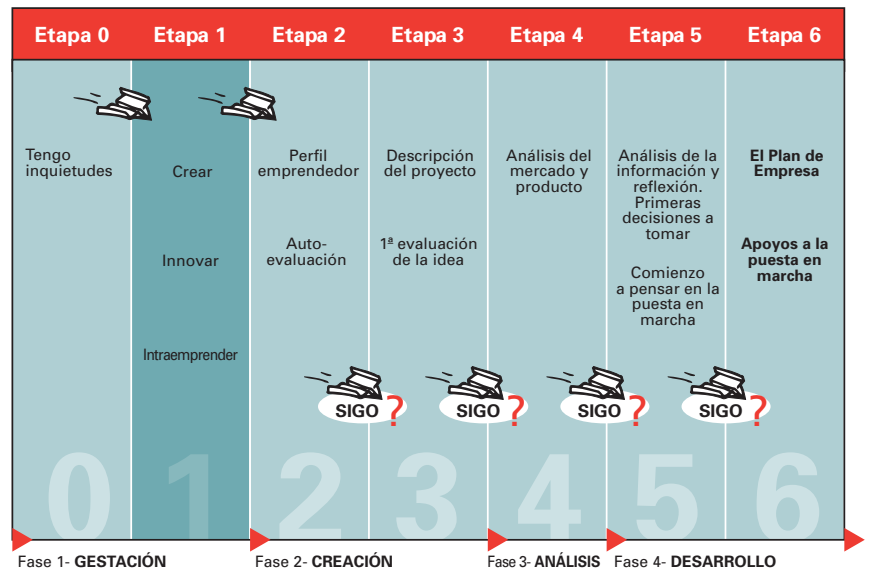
| Etapa 0 | Etapa 1 | Etapa 2 | Etapa 3 | Etapa 4 | Etapa 5 | Etapa 6 |
|---|---|---|---|---|---|---|
| Tengo inquietudes | Crear<br>Innovar<br>Intraemprender | Perfil emprendedor<br>Auto-evaluación | Descripción del proyecto<br>1ª evaluación de la idea | Análisis del mercado y producto | Análisis de la información y reflexión. Primeras decisiones a tomar<br>Comienzo a pensar en la puesta en marcha | **El Plan de Empresa**<br>**Apoyos a la puesta en marcha** |
| 0 | 1 | 2 SIGO ? | 3 SIGO ? | 4 SIGO ? | 5 SIGO ? | 6 |

Fase 1- **GESTACIÓN** Fase 2- **CREACIÓN** Fase 3- **ANÁLISIS** Fase 4- **DESARROLLO**